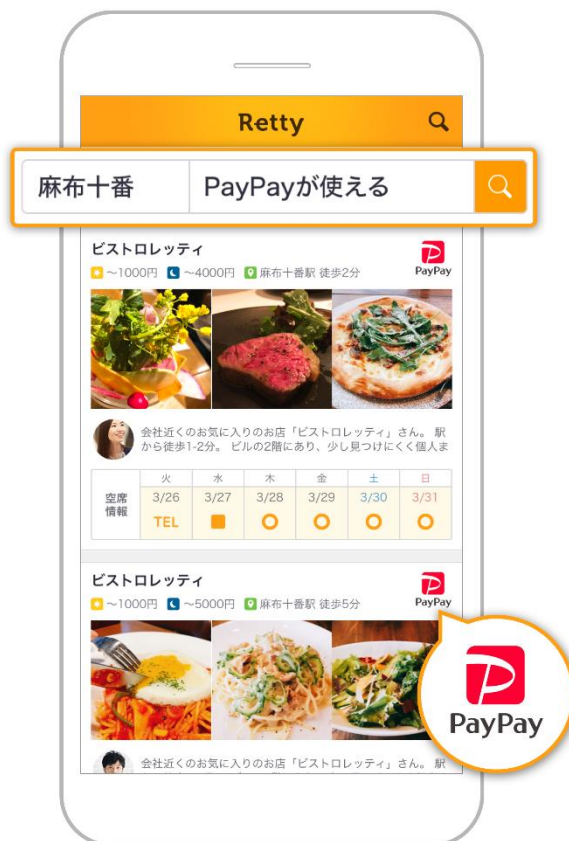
Retty

麻布十番 PayPayが使える

ビストロレッティ
PayPay
~1000円 ~4000円 麻布十番駅 徒歩2分

会社近くのお気に入りのお店「ビストロレッティ」さん。駅から徒歩1-2分。ビルの2階にあり、少し見つけにくく個人ま

| 空席情報 | 火 | 水 | 木 | 金 | 土 | 日 |
|---|---|---|---|---|---|---|
| | 3/26 | 3/27 | 3/28 | 3/29 | 3/30 | 3/31 |
| | TEL | ■ | ○ | ○ | ○ | ○ |

ビストロレッティ
PayPay
~1000円 ~5000円 麻布十番駅 徒歩5分

PayPay

会社近くのお気に入りのお店「ビストロレッティ」さん。駅